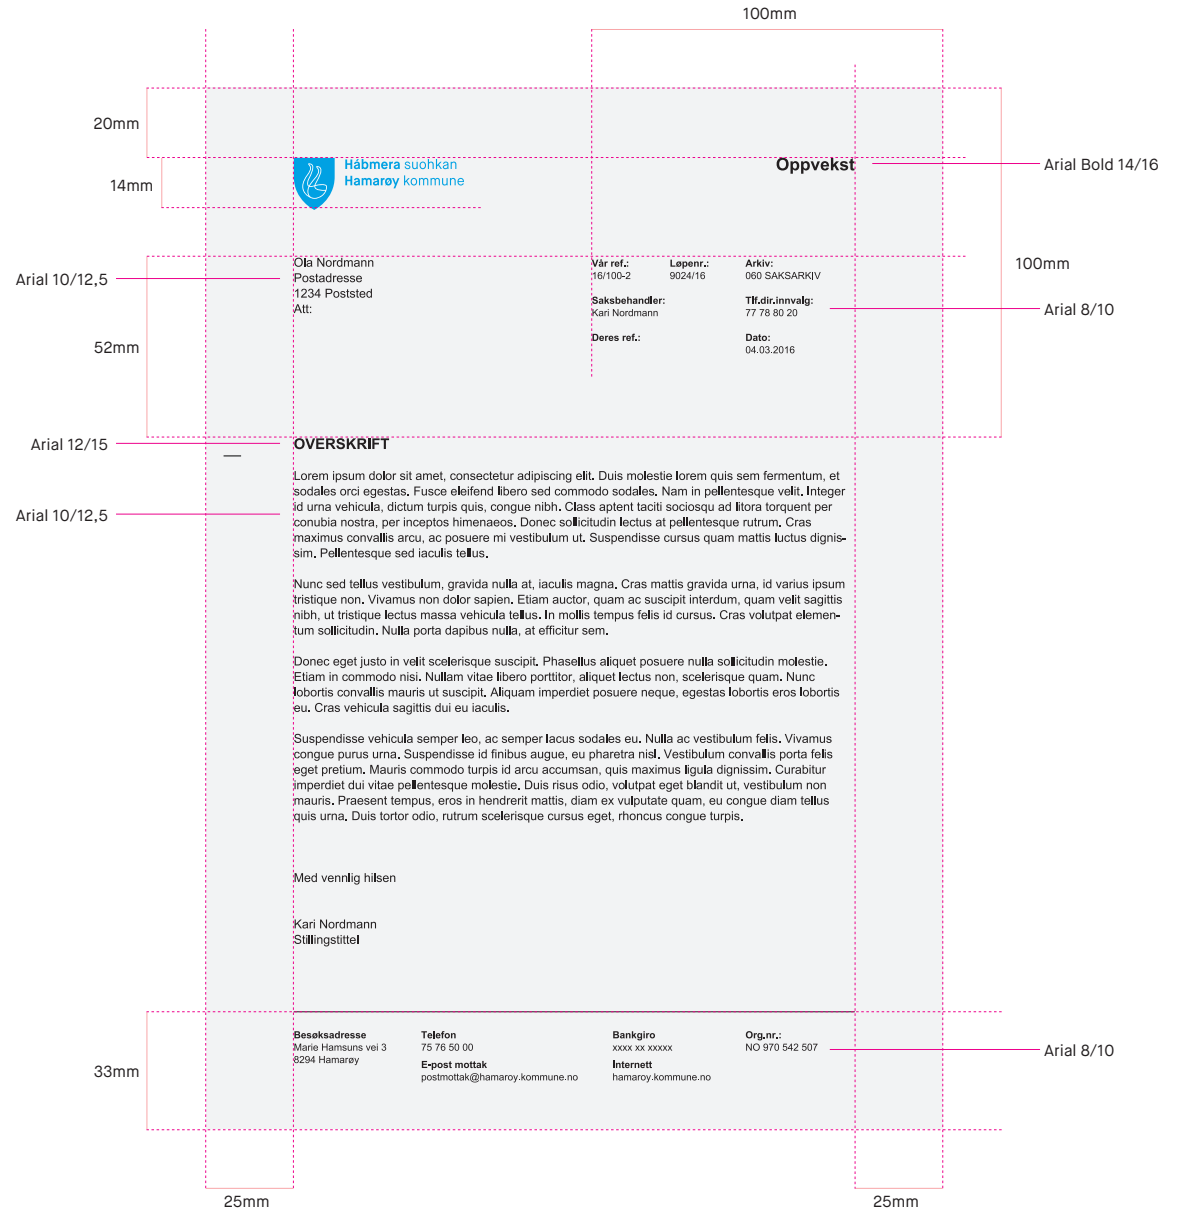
100mm

20mm

14mm

Hábmera suohkan
Hamarøy kommune

Oppvekst

Arial Bold 14/16

100mm

Arial 10/12,5

Ola Nordmann
Postadresse
1234 Poststed
Att:

Vår ref.:
16/100-2

Løpenr.:
9024/16

Arkiv:
060 SAKSARKIV

Saksbehandler:
Kari Nordmann

Tlf.dir.innvalg:
77 78 80 20

Arial 8/10

52mm

Deres ref.:

Dato:
04.03.2016

Arial 12/15

OVERSKRIFT

Arial 10/12,5

Lorem ipsum dolor sit amet, consectetur adipiscing elit. Duis molestie lorem quis sem fermentum, et sodales orci egestas. Fusce eleifend libero sed commodo sodales. Nam in pellentesque velit. Integer id urna vehicula, dictum turpis quis, congue nibh. Class aptent taciti sociosqu ad litora torquent per conubia nostra, per inceptos himenaeos. Donec sollicitudin lectus at pellentesque rutrum. Cras maximus convallis arcu, ac posuere mi vestibulum ut. Suspendisse cursus quam mattis luctus dignissim. Pellentesque sed iaculis tellus.

Nunc sed tellus vestibulum, gravida nulla at, iaculis magna. Cras mattis gravida urna, id varius ipsum tristique non. Vivamus non dolor sapien. Etiam auctor, quam ac suscipit interdum, quam velit sagittis nibh, ut tristique lectus massa vehicula tellus. In mollis tempus felis id cursus. Cras volutpat elementum sollicitudin. Nulla porta dapibus nulla, at efficitur sem.

Donec eget justo in velit scelerisque suscipit. Phasellus aliquet posuere nulla sollicitudin molestie. Etiam in commodo nisi. Nullam vitae libero porttitor, aliquet lectus non, scelerisque quam. Nunc lobortis convallis mauris ut suscipit. Aliquam imperdiet posuere neque, egestas lobortis eros lobortis eu. Cras vehicula sagittis dui eu iaculis.

Suspendisse vehicula semper leo, ac semper lacus sodales eu. Nulla ac vestibulum felis. Vivamus congue purus urna. Suspendisse id finibus augue, eu pharetra nisl. Vestibulum convallis porta felis eget pretium. Mauris commodo turpis id arcu accumsan, quis maximus ligula dignissim. Curabitur imperdiet dui vitae pellentesque molestie. Duis risus odio, volutpat eget blandit ut, vestibulum non mauris. Praesent tempus, eros in hendrerit mattis, diam ex vulputate quam, eu congue diam tellus quis urna. Duis tortor odio, rutrum scelerisque cursus eget, rhoncus congue turpis.

Med vennlig hilsen

Kari Nordmann
Stillingstittel

33mm

Besøksadresse
Marie Hamsuns vei 3
8294 Hamarøy

Telefon
75 76 50 00

E-post mottak
postmottak@hamaroy.kommune.no

Bankgiro
xxxx xx xxxxx

Internett
hamaroy.kommune.no

Org.nr.:
NO 970 542 507

Arial 8/10

25mm

25mm